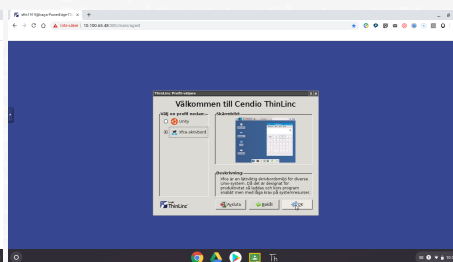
Välkommen till Cendio ThinLinc

Välj en profil nedan

Unity

Xfce-skrivbord

Skärmbild

Beskrivning

Xfce är en lättvikts skrivbordsmiljö för diverse Unix-system. Då det är designat för produktivitet så laddas och körs program snabbt men med låga krav på systemresurser.

ThinLinc

Avsluta

Backa

OK